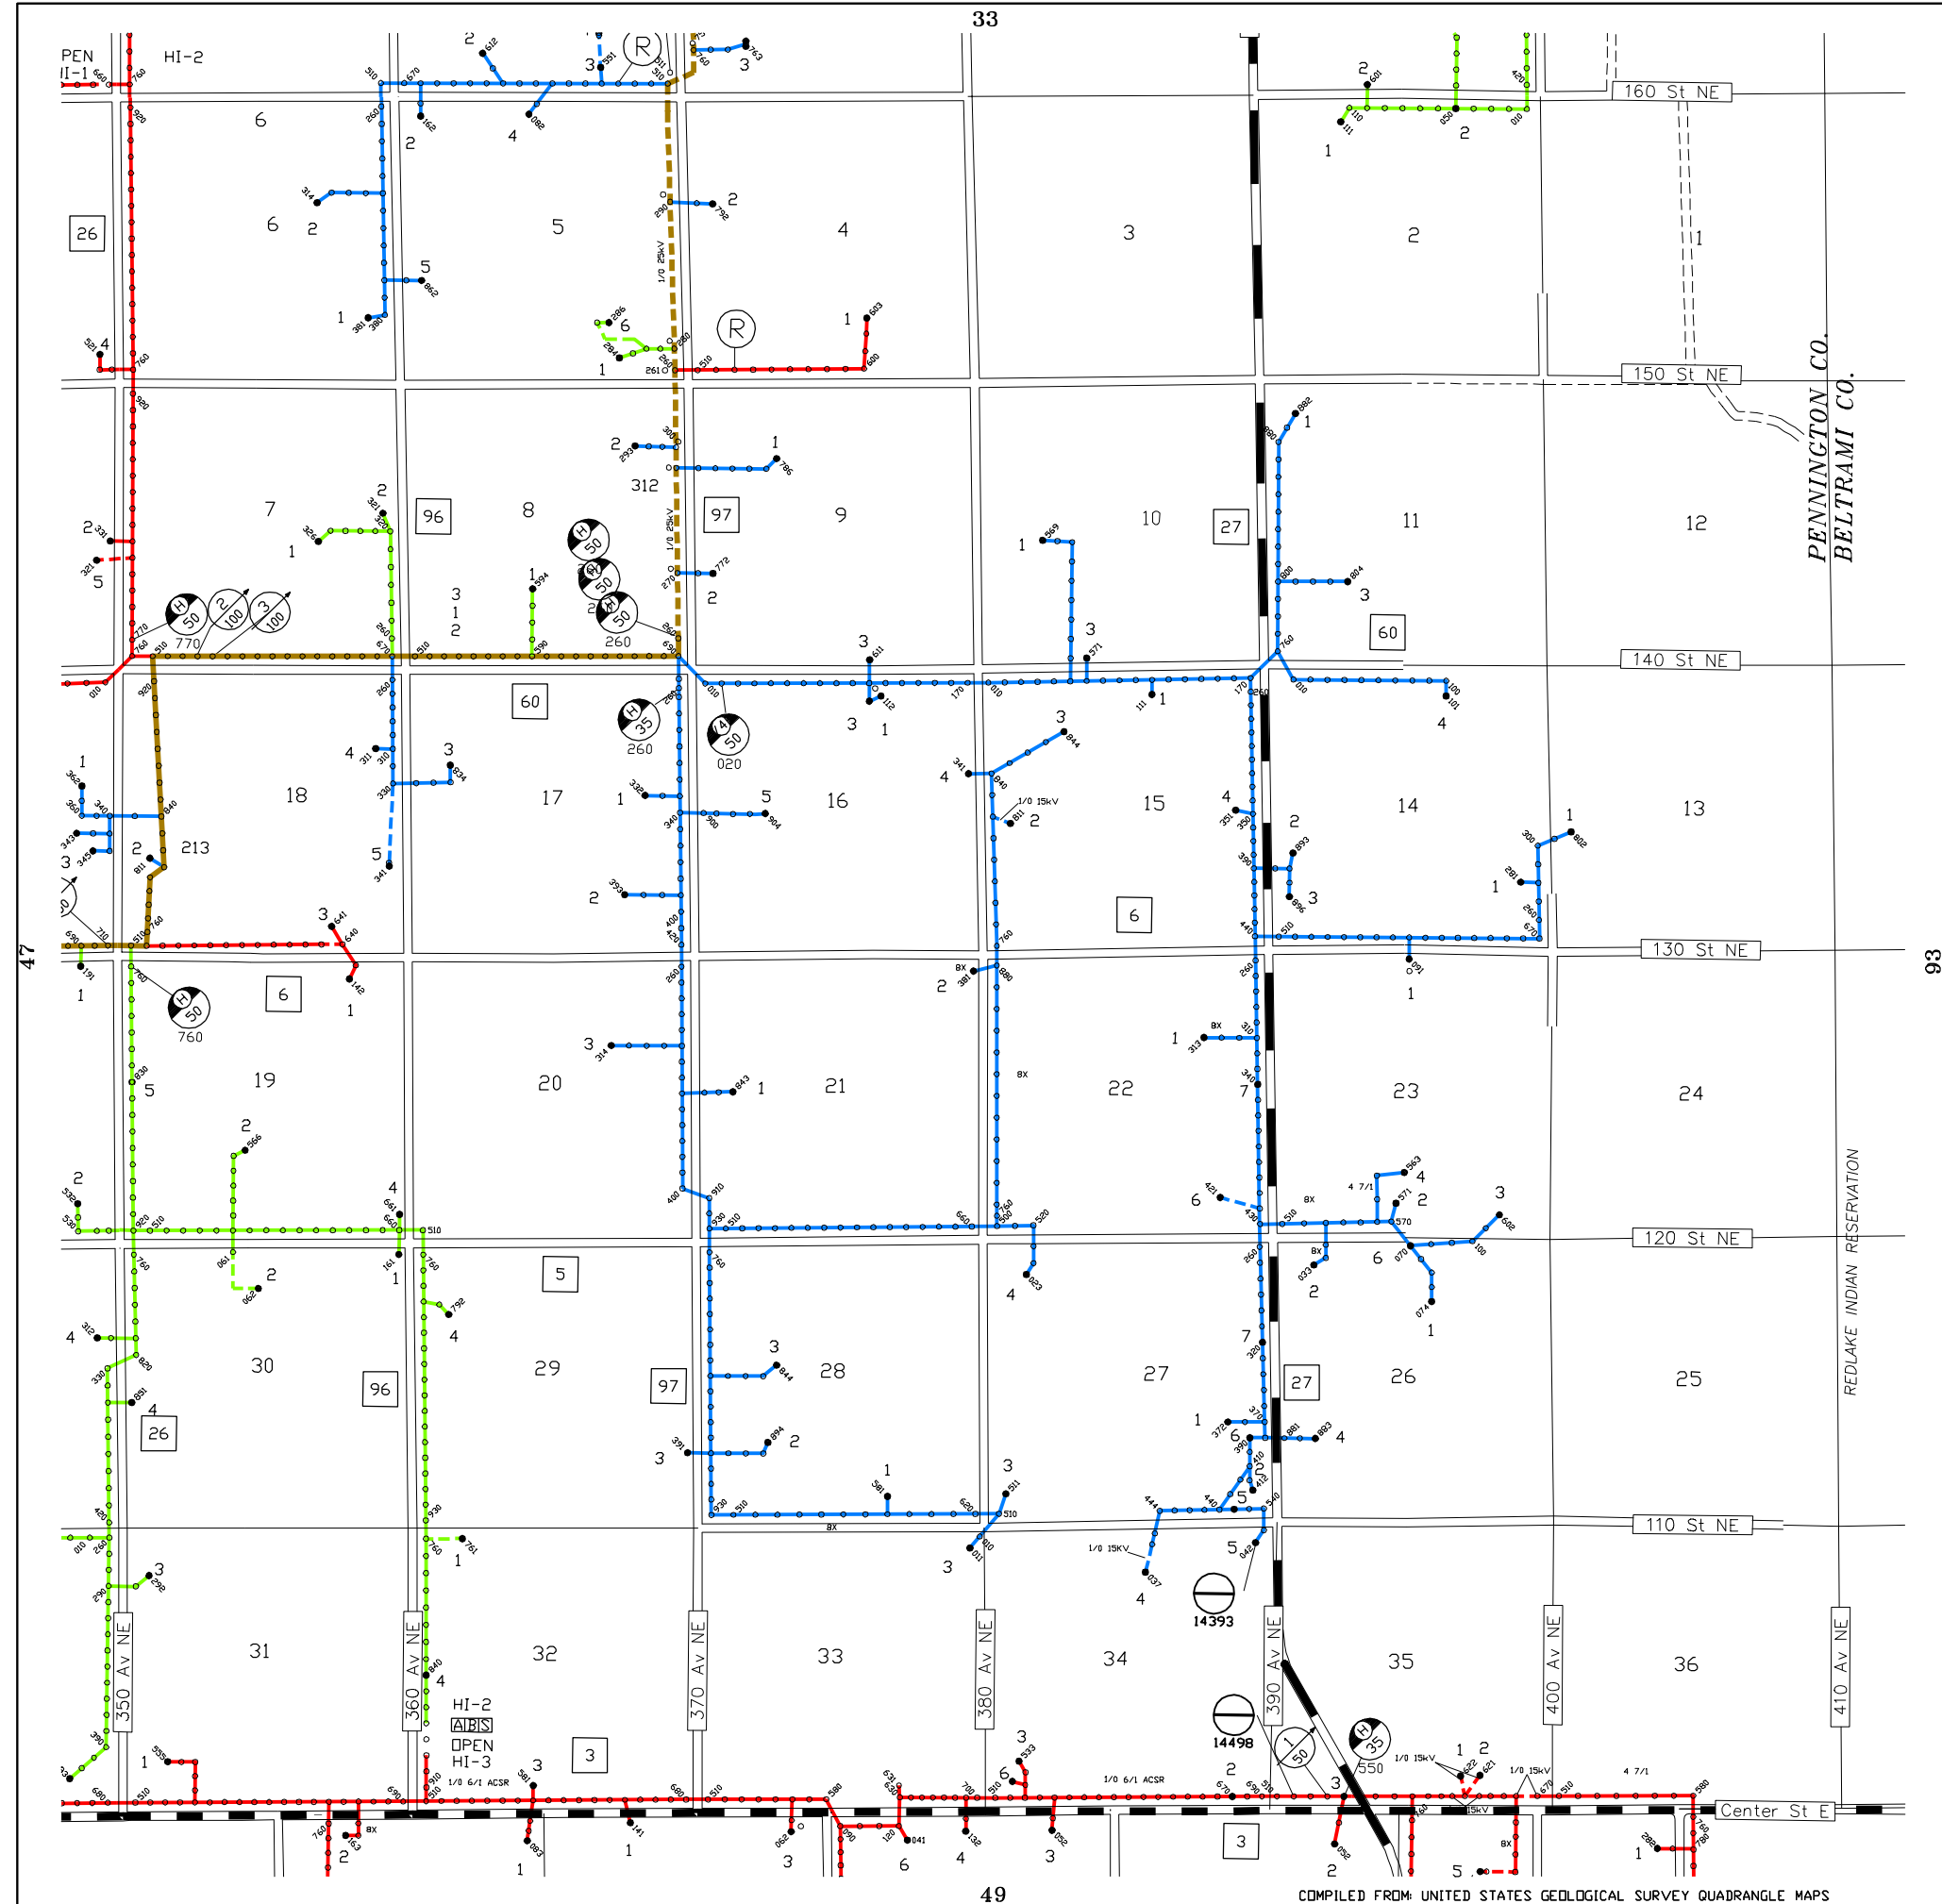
33

PEN
HI-1
HI-2

160 St NE
150 St NE
140 St NE
130 St NE
120 St NE
110 St NE
Center St E

6 5 4 3 2 1
7 8 9 10 11 12
18 17 16 15 14 13
19 20 21 22 23 24
30 29 28 27 26 25
31 32 33 34 35 36

26
96
97
27
60
6
5
3
213
312

PENNINGTON CO.
BELTRAMI CO.

REDLAKE INDIAN RESERVATION

350 Av NE
360 Av NE
370 Av NE
380 Av NE
390 Av NE
400 Av NE
410 Av NE

1/0 25kV
1/0 15kV
1/0 15KV
1/0 6/1 ACSR
4 7/1
8X

HI-2
ABS
OPEN
HI-3

14393
14498

47
93
49

COMPILED FROM: UNITED STATES GEOLOGICAL SURVEY QUADRANGLE MAPS